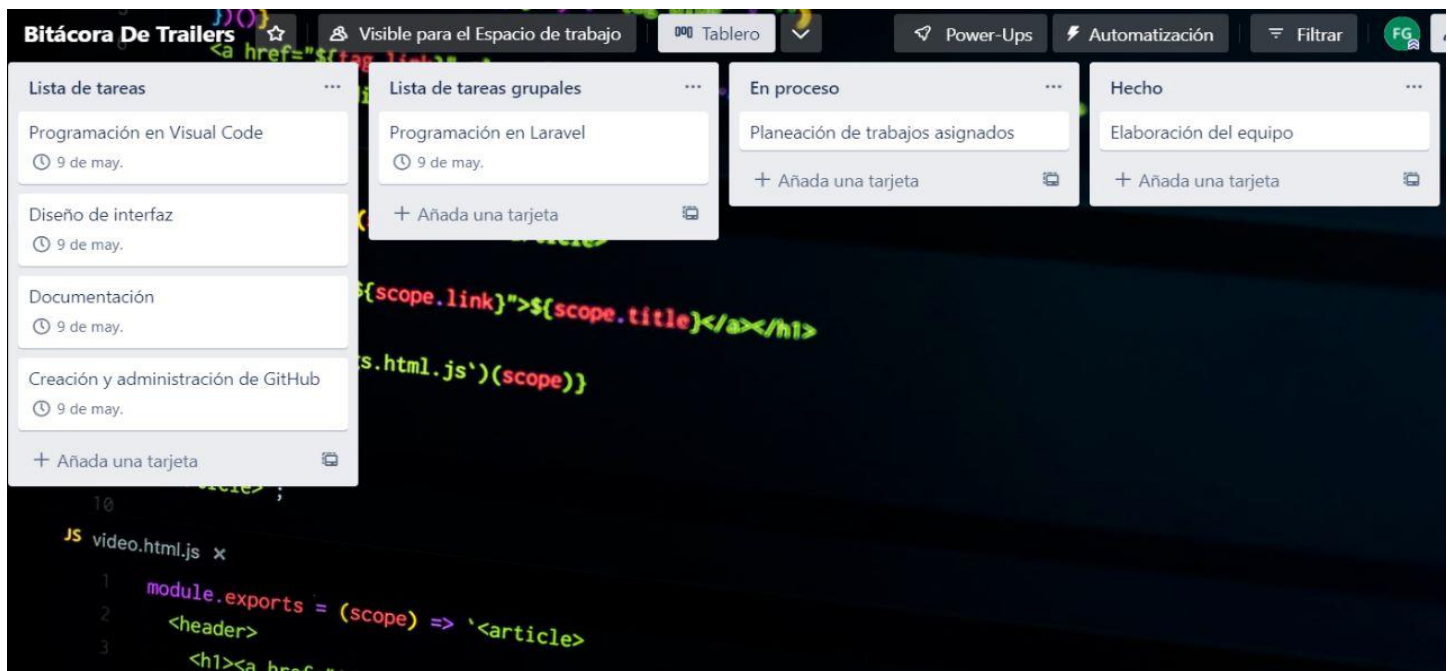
Bitácora De Trailers ☆ Visible para el Espacio de trabajo Tablero Power-Ups Automatización Filtrar FG

Lista de tareas ···

Programación en Visual Code
9 de may.

Diseño de interfaz
9 de may.

Documentación
9 de may.

Creación y administración de GitHub
9 de may.

+ Añada una tarjeta

Lista de tareas grupales ···

Programación en Laravel
9 de may.

+ Añada una tarjeta

En proceso ···

Planeación de trabajos asignados

+ Añada una tarjeta

Hecho ···

Elaboración del equipo

+ Añada una tarjeta

<a href="${tag.link}"
${scope.link}">${scope.title}</a></h1>
s.html.js')(scope)}
10
JS video.html.js ×
1 module.exports = (scope) => `<article>
2 <header>
3 <h1><a href="